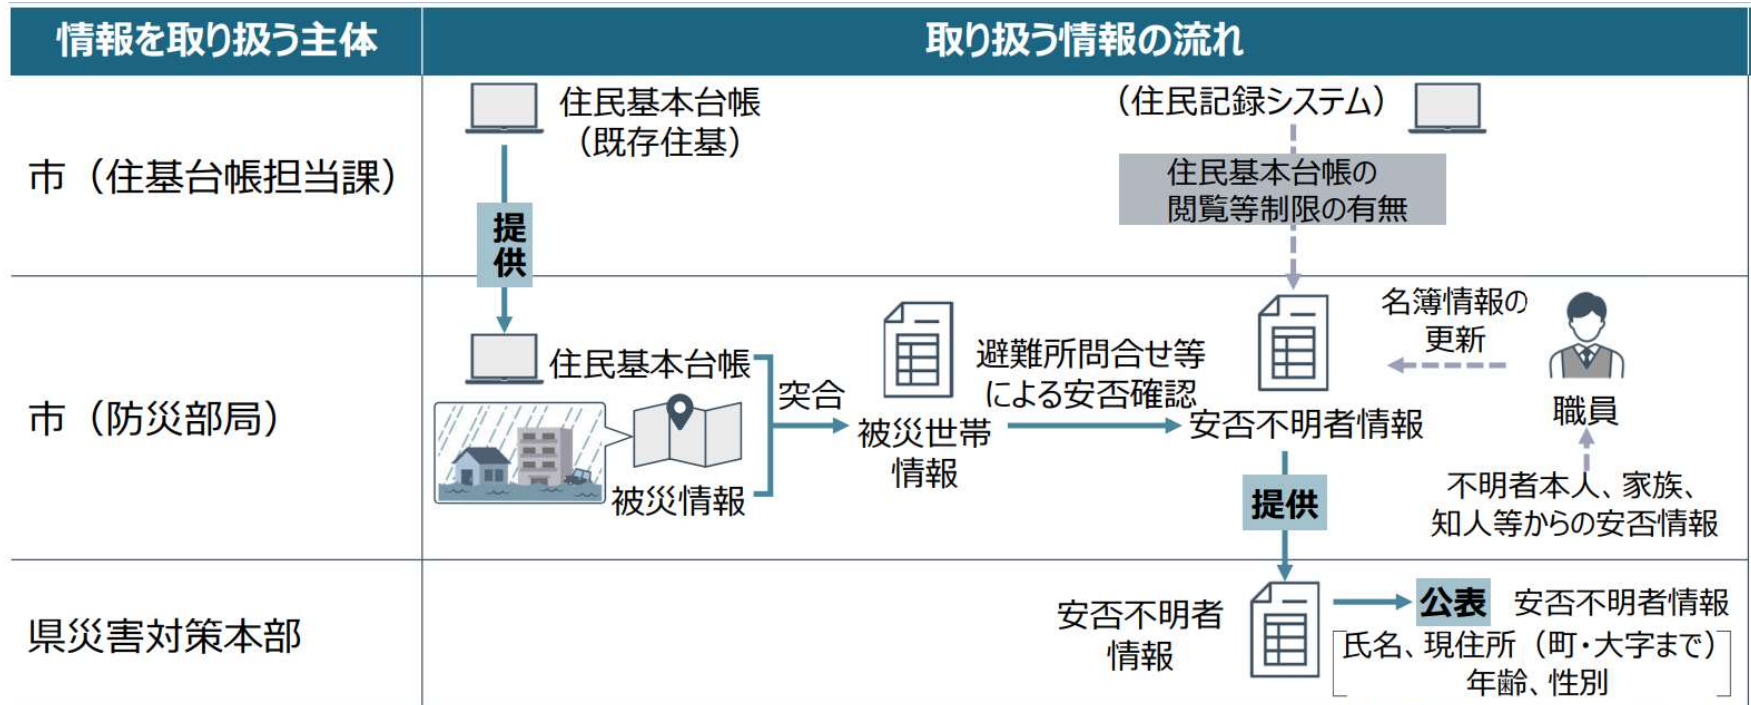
| 情報を取り扱う主体 | 取り扱う情報の流れ |
|---|---|
| 市（住基台帳担当課） | 住民基本台帳（既存住基） 提供 （住民記録システム） 住民基本台帳の閲覧等制限の有無 |
| 市（防災部局） | 住民基本台帳 被災情報 突合 被災世帯情報 避難所問合せ等による安否確認 安否不明者情報 名簿情報の更新 職員 不明者本人、家族、知人等からの安否情報 提供 |
| 県災害対策本部 | 安否不明者情報 公表 安否不明者情報 氏名、現住所（町・大字まで） 年齢、性別 |